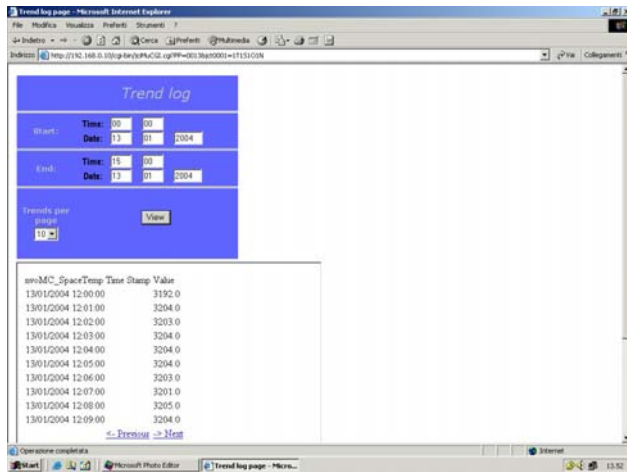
Trend log page - Microsoft Internet Explorer

File Modifica Visualizza Preferiti Strumenti ?

Indietro Cerca Preferiti Multimedia

Indirizzo http://192.168.0.10/cgi-bin/icMuCGI.cgi?PP=0013&pt0001=1T151O1N

Vai Collegamenti

Trend log

Start:
Time: 00 00
Date: 13 01 2004

End:
Time: 15 00
Date: 13 01 2004

Trends per page
10

View

| nvoMC_SpaceTemp Time Stamp | Value |
|---|---|
| 13/01/2004 12:00:00 | 3192.0 |
| 13/01/2004 12:01:00 | 3204.0 |
| 13/01/2004 12:02:00 | 3203.0 |
| 13/01/2004 12:03:00 | 3204.0 |
| 13/01/2004 12:04:00 | 3204.0 |
| 13/01/2004 12:05:00 | 3204.0 |
| 13/01/2004 12:06:00 | 3203.0 |
| 13/01/2004 12:07:00 | 3201.0 |
| 13/01/2004 12:08:00 | 3205.0 |
| 13/01/2004 12:09:00 | 3204.0 |

<- Previous -> Next

Operazione completata

Internet

Start Microsoft Photo Editor Trend log page - Micro...

13.52